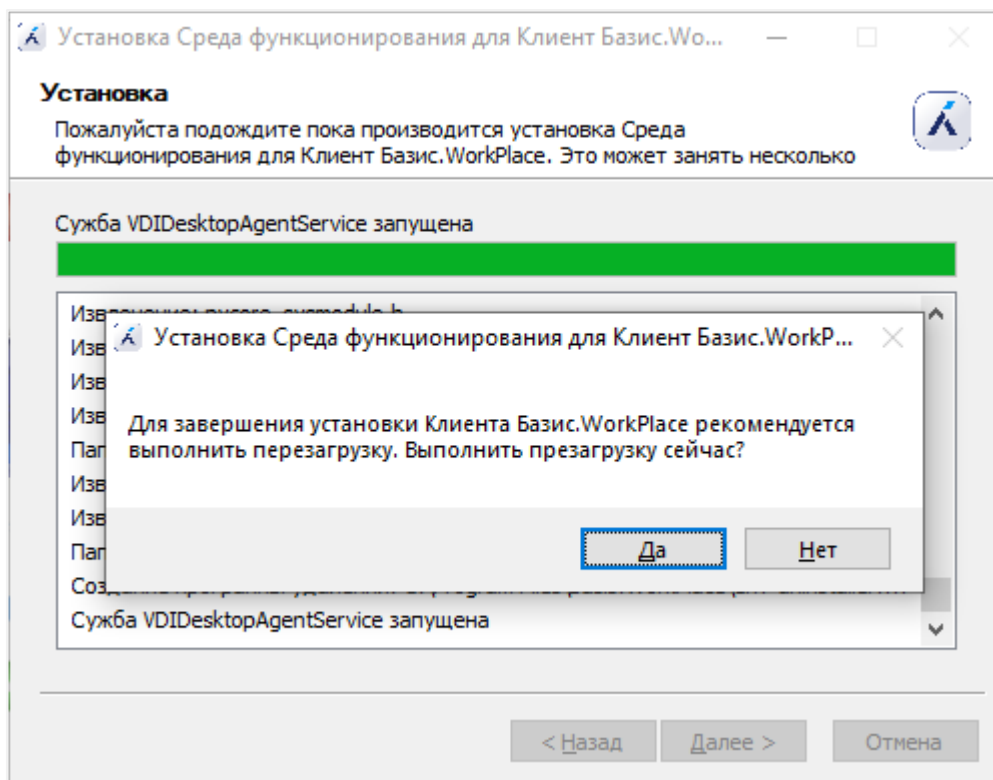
Установка Среда функционирования для Клиент Базис.Wo...

Установка

Пожалуйста подождите пока производится установка Среда функционирования для Клиент Базис.WorkPlace. Это может занять несколько

Служба VDIDesktopAgentService запущена

Изв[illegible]
Изв
Изв
Изв
Пап
Изв
Изв
Пап
Со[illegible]
Служба VDIDesktopAgentService запущена

Установка Среда функционирования для Клиент Базис.WorkP...

Для завершения установки Клиента Базис.WorkPlace рекомендуется выполнить перезагрузку. Выполнить презагрузку сейчас?

Да

Нет

< Назад

Далее >

Отмена